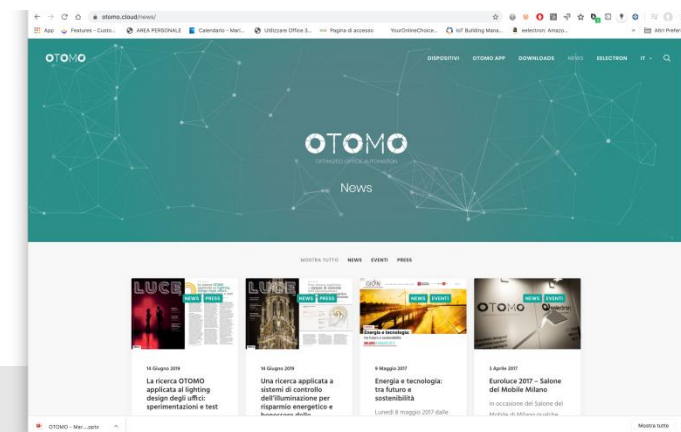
otomo.cloud/news/

App Features - Custo... AREA PERSONALE Calendario - Mari... Utilizzare Office 3... Pagina di accesso YourOnlineChoice... IoT Building Mana... eelectron: Amazo... Altri Prefer

OTOMO

DISPOSITIVI OTOMO APP DOWNLOADS NEWS ELECTRON IT

OTOMO

OPTIMIZED OFFICE AUTOMATION

News

MOSTRA TUTTO NEWS EVENTI PRESS

LUCE NEWS PRESS

14 Giugno 2019

La ricerca OTOMO applicata al lighting design degli uffici: sperimentazioni e test

LUCE NEWS PRESS

14 Giugno 2019

Una ricerca applicata a sistemi di controllo dell'illuminazione per risparmio energetico e benessere delle

NEWS EVENTI

Energia e tecnologia: tra futuro e sostenibilità

9 Maggio 2017

Energia e tecnologia: tra futuro e sostenibilità

Lunedì 8 maggio 2017 dalle

OTOMO APP NEWS EVENTI

3 Aprile 2017

Euroluce 2017 – Salone del Mobile Milano

In occasione del Salone del Mobile di Milano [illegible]

OTOMO - Mar....pptx

Mostra tutto